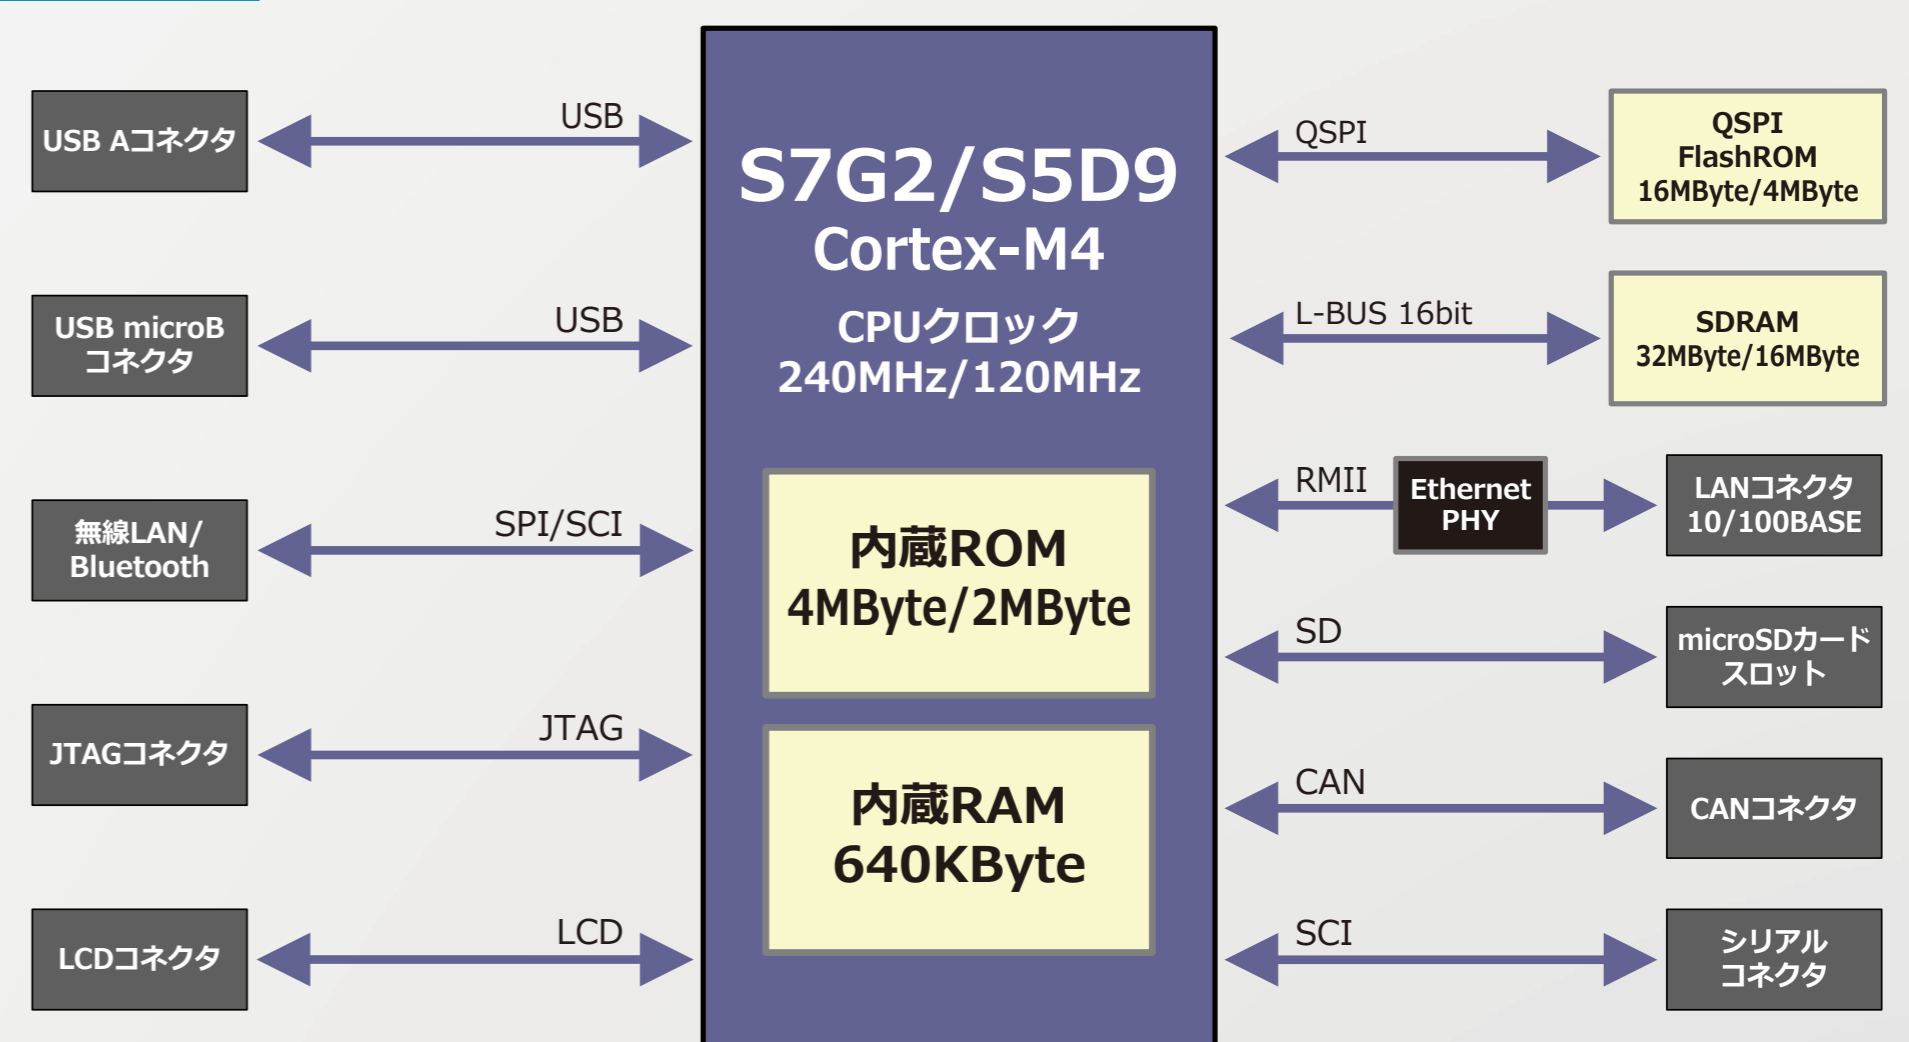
USB Aコネクタ

USB

USB microB コネクタ

USB

無線LAN/ Bluetooth

SPI/SCI

JTAGコネクタ

JTAG

LCDコネクタ

LCD

S7G2/S5D9
Cortex-M4
CPUクロック
240MHz/120MHz

内蔵ROM
4MByte/2MByte

内蔵RAM
640KByte

QSPI

QSPI FlashROM 16MByte/4MByte

L-BUS 16bit

SDRAM 32MByte/16MByte

RMII

Ethernet PHY

LANコネクタ 10/100BASE

SD

microSDカード スロット

CAN

CANコネクタ

SCI

シリアル コネクタ